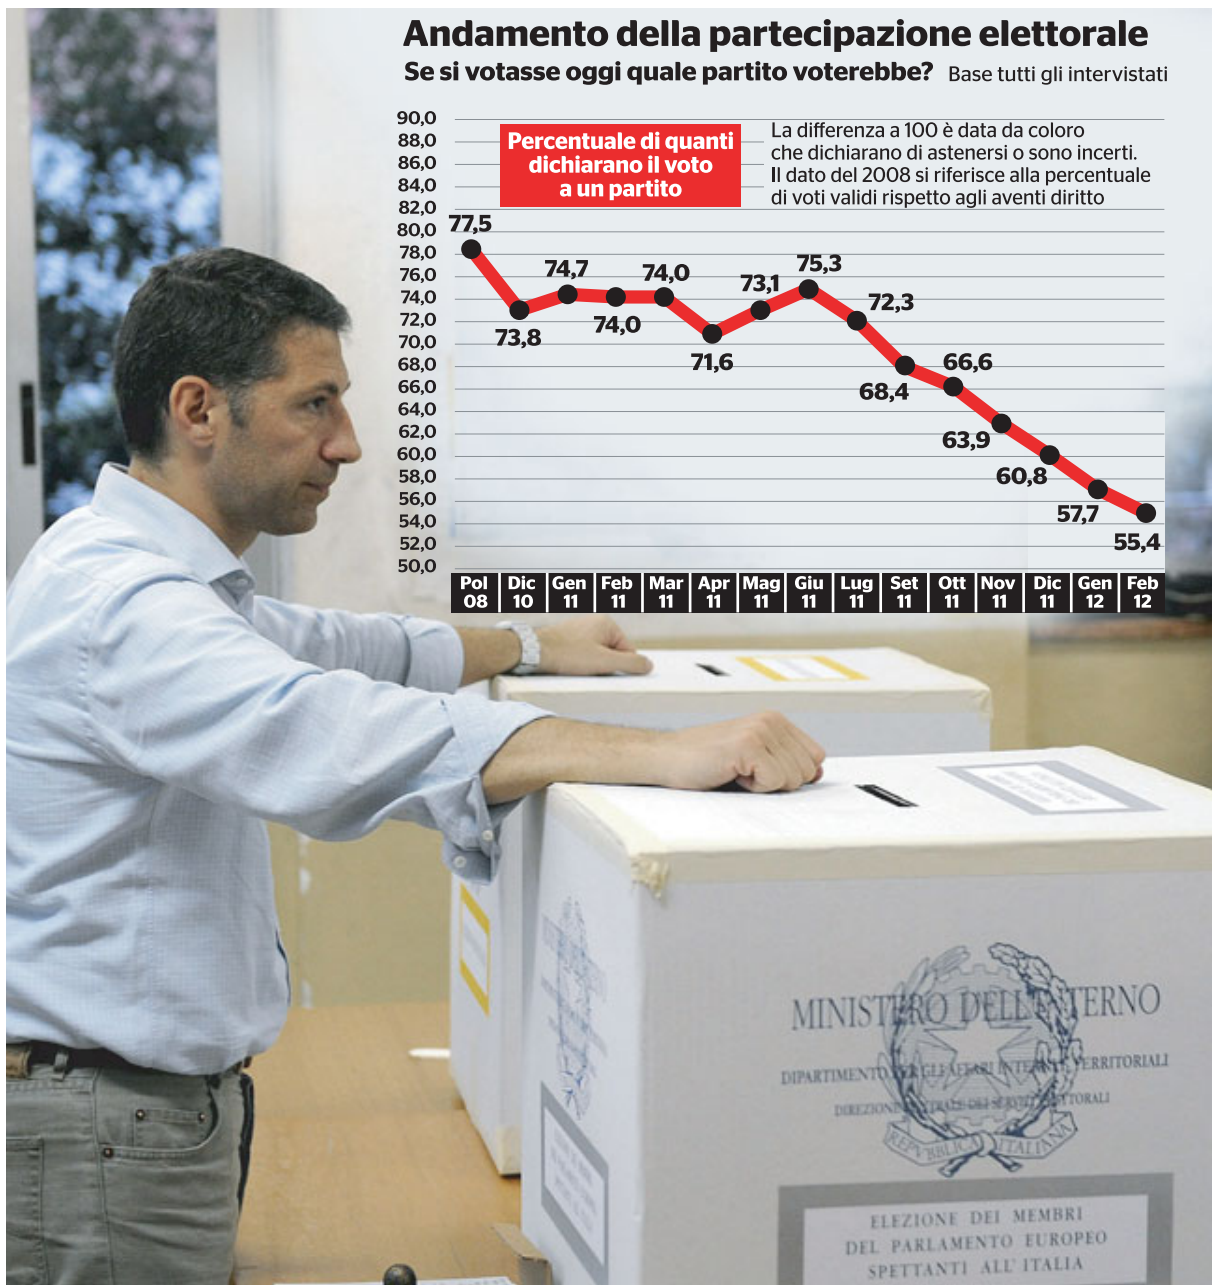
Andamento della partecipazione elettorale

Se si votasse oggi quale partito voterebbe? Base tutti gli intervistati

Percentuale di quanti dichiarano il voto a un partito

La differenza a 100 è data da coloro che dichiarano di astenersi o sono incerti. Il dato del 2008 si riferisce alla percentuale di voti validi rispetto agli aventi diritto

90,0
88,0
86,0
84,0
82,0
80,0
78,0
76,0
74,0
72,0
70,0
68,0
66,0
64,0
62,0
60,0
58,0
56,0
54,0
52,0
50,0

77,5
73,8
74,7
74,0
74,0
71,6
73,1
75,3
72,3
68,4
66,6
63,9
60,8
57,7
55,4

Pol 08
Dic 10
Gen 11
Feb 11
Mar 11
Apr 11
Mag 11
Giu 11
Lug 11
Set 11
Ott 11
Nov 11
Dic 11
Gen 12
Feb 12

MINISTERO DELL'INTERNO
DIPARTIMENTO PER GLI AFFARI INTERNI E TERRITORIALI
DIREZIONE CENTRALE DEI SERVIZI ELETTORALI
REPUBBLICA ITALIANA

ELEZIONE DEI MEMBRI DEL PARLAMENTO EUROPEO SPETTANTI ALL'ITALIA